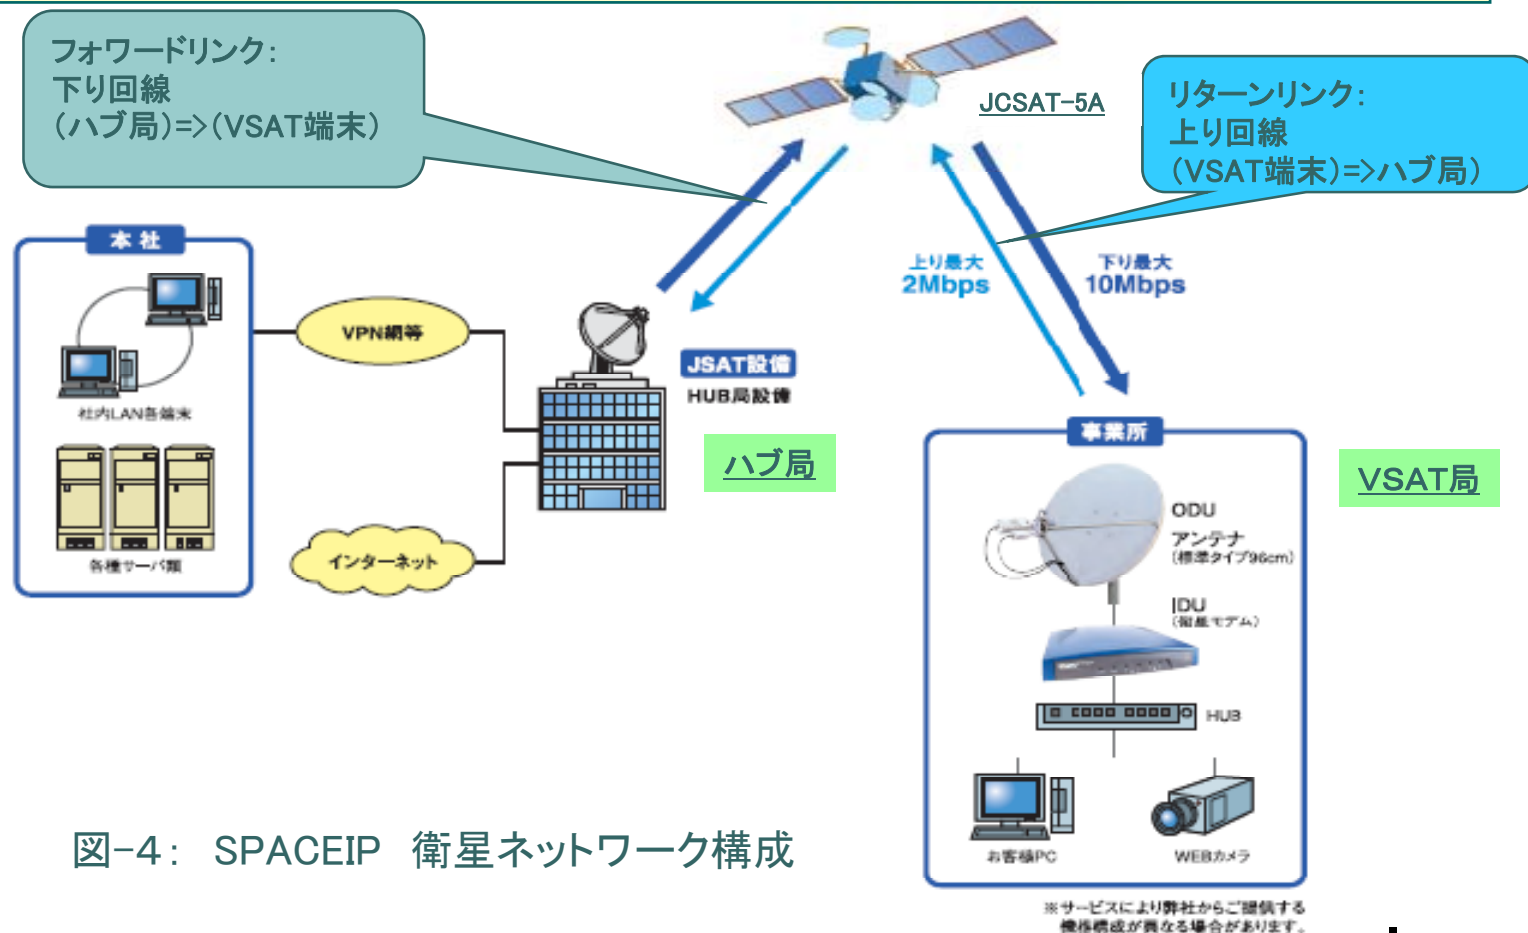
フォワードリンク:
下り回線
(ハブ局)=>(VSAT端末)

JCSAT-5A

リターンリンク:
上り回線
(VSAT端末)=>ハブ局)

本社

社内LAN各端末

各種サーバ類

VPN網等

インターネット

JSAT設備
HUB局設備

ハブ局

上り最大
2Mbps

下り最大
10Mbps

事業所

ODU
アンテナ
(標準タイプ96cm)

IDU
(衛星モデム)

HUB

お客様PC

WEBカメラ

VSAT局

図-4: SPACEIP 衛星ネットワーク構成

※サービスにより弊社からご提供する
機器構成が異なる場合があります。